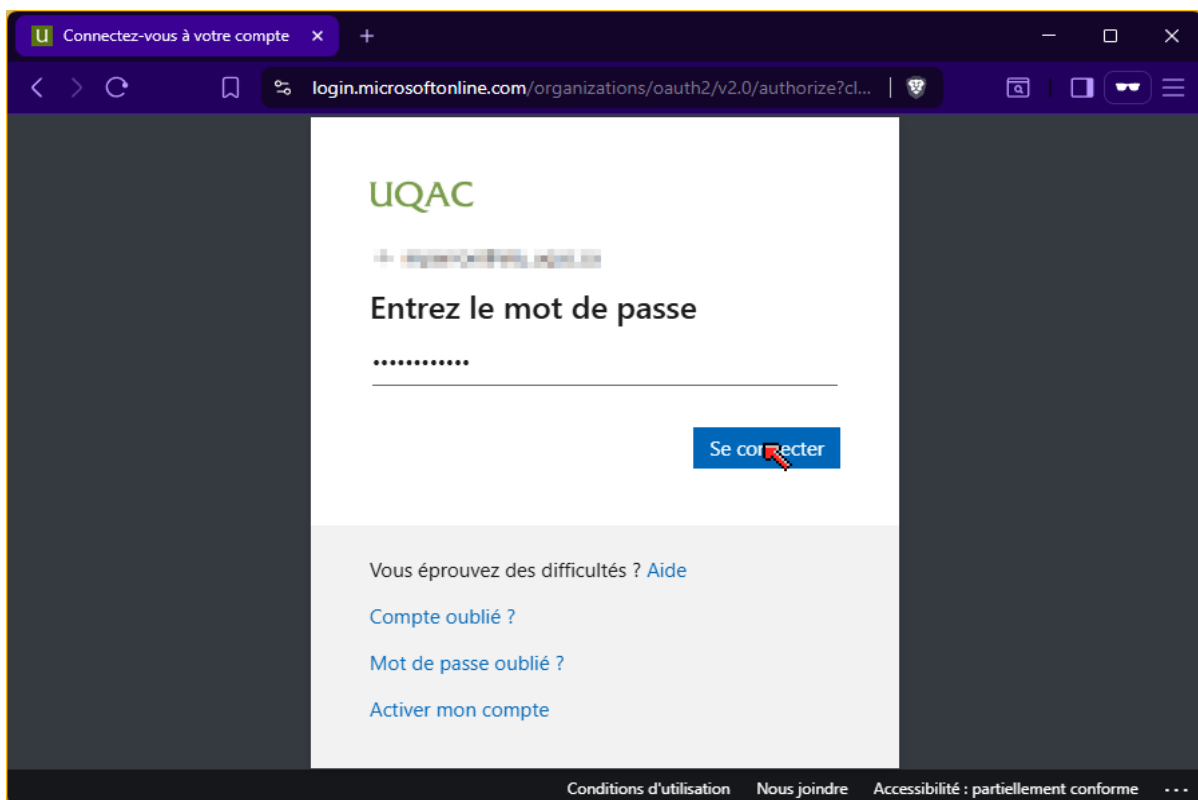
U Connectez-vous à votre compte ×
+

login.microsoftonline.com/organizations/oauth2/v2.0/authorize?cl...

UQAC

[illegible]

Entrez le mot de passe

••••••••••••

Se co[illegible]ecter

Vous éprouvez des difficultés ? Aide

Compte oublié ?

Mot de passe oublié ?

Activer mon compte

Conditions d'utilisation Nous joindre Accessibilité : partiellement conforme ...